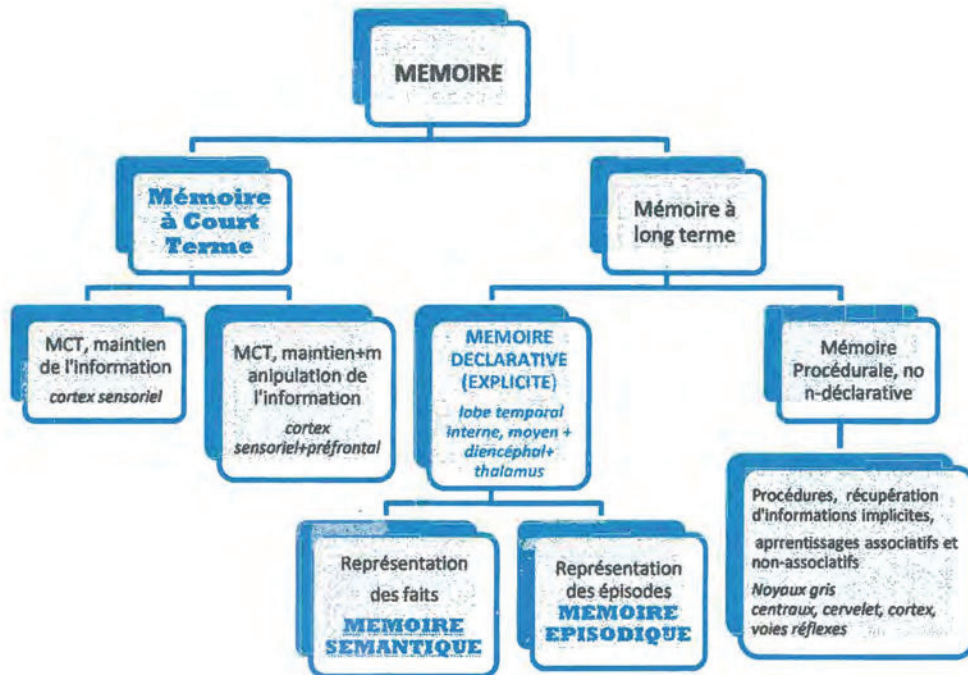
MEMOIRE

Mémoire à Court Terme

Mémoire à long terme

MCT, maintien de l'information
cortex sensoriel

MCT, maintien+manipulation de l'information
cortex sensoriel+préfrontal

MEMOIRE DECLARATIVE (EXPLICITE)
lobe temporal interne, moyen + diencéphal+ thalamus

Mémoire Procédurale, non-déclarative

Procédures, récupération d'informations implicites, aprrentissages associatifs et non-associatifs
Noyaux gris centraux, cervelet, cortex, voies réflexes

Représentation des faits
MEMOIRE SEMANTIQUE

Représentation des épisodes
MEMOIRE EPISODIQUE